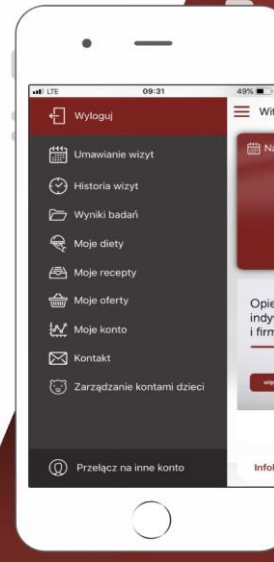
LTE
09:31
49%
Wyloguj
Wit
Umawianie wizyt
Na
Historia wizyt
Wyniki badań
Moje diety
Moje recepty
Moje oferty
Moje konto
Opie
indyw
i firm
Kontakt
Zarządzanie kontami dzieci
Przełącz na inne konto
Info